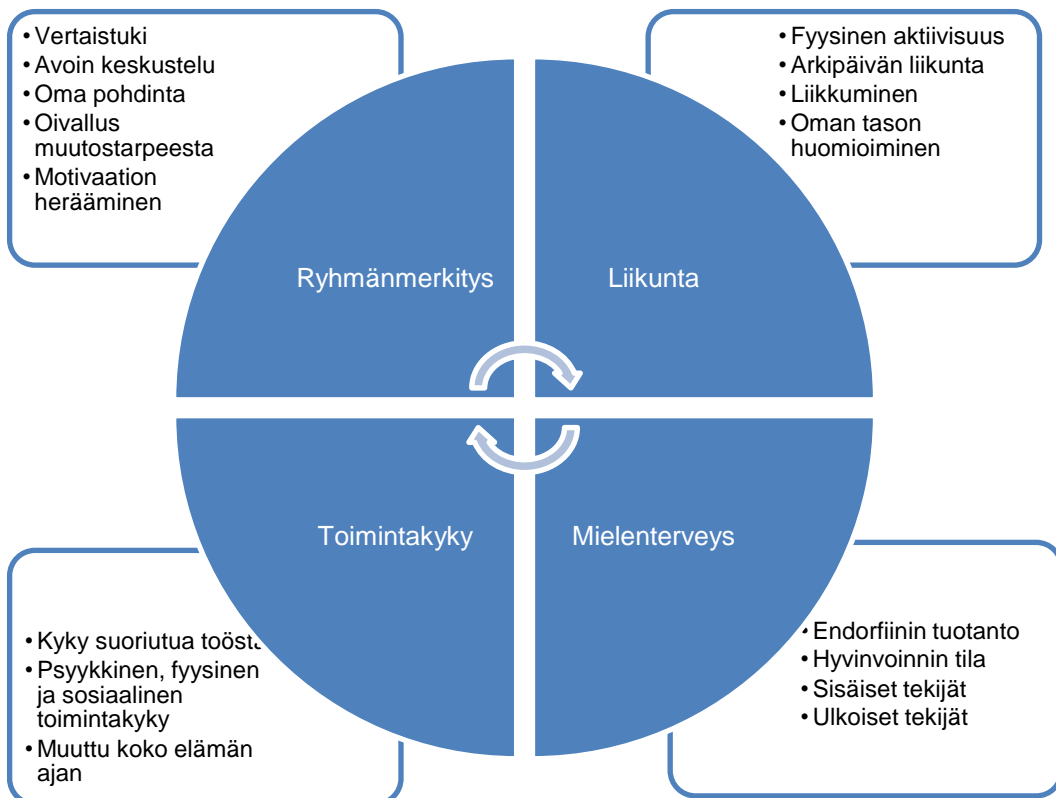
• Vertaistuki
• Avoin keskustelu
• Oma pohdinta
• Oivallus muutostarpeesta
• Motivaation herääminen

• Fyysinen aktiivisuus
• Arkipäivän liikunta
• Liikkuminen
• Oman tason huomioiminen

Ryhmänmerkitys

Liikunta

Toimintakyky

Mielenterveys

• Kyky suoriutua töistä
• Psyykkinen, fyysinen ja sosiaalinen toimintakyky
• Muuttu koko elämän ajan

• Endorfiinin tuotanto
• Hyvinvoinnin tila
• Sisäiset tekijät
• Ulkoiset tekijät